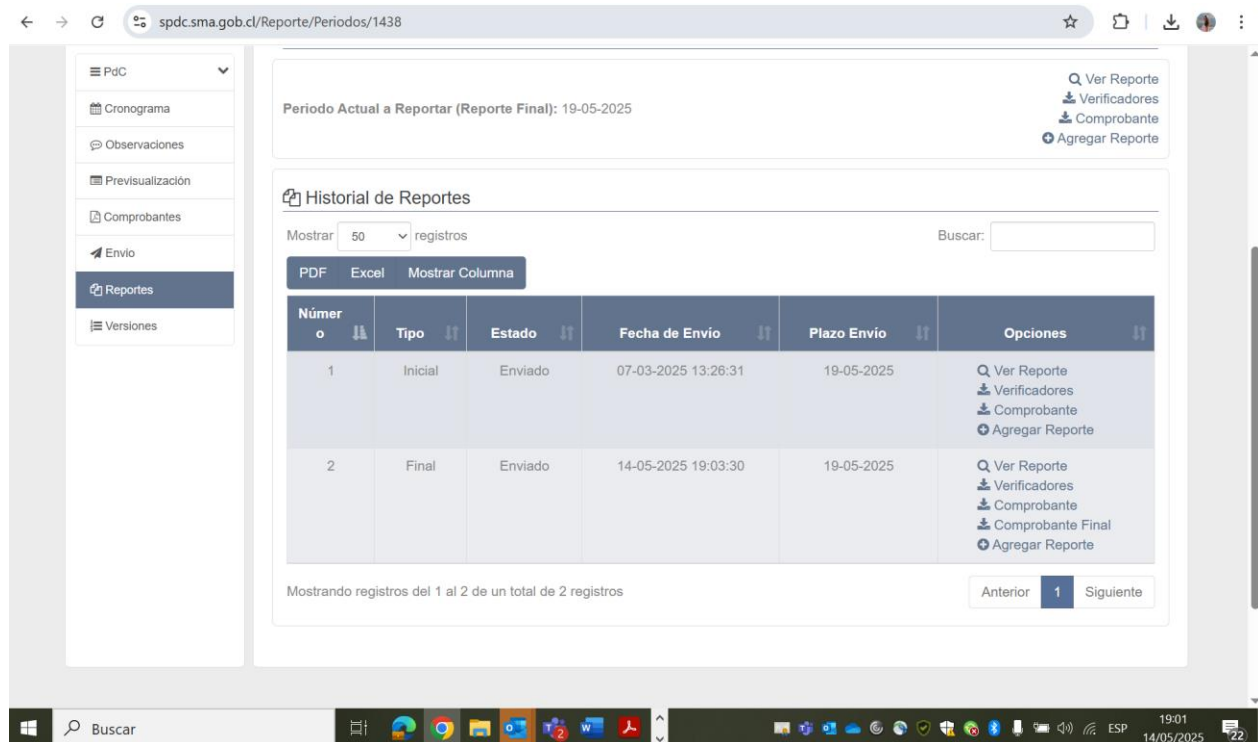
spdc.sma.gob.cl/Reporte/Periodos/1438

PdC
Cronograma
Observaciones
Previsualización
Comprobantes
Envio
Reportes
Versiones

Periodo Actual a Reportar (Reporte Final): 19-05-2025

Ver Reporte
Verificadores
Comprobante
Agregar Reporte

Historial de Reportes

Mostrar 50 registros

Buscar:

PDF Excel Mostrar Columna

| Número | Tipo | Estado | Fecha de Envio | Plazo Envío | Opciones |
|---|---|---|---|---|---|
| 1 | Inicial | Enviado | 07-03-2025 13:26:31 | 19-05-2025 | Ver Reporte Verificadores Comprobante Agregar Reporte |
| 2 | Final | Enviado | 14-05-2025 19:03:30 | 19-05-2025 | Ver Reporte Verificadores Comprobante Comprobante Final Agregar Reporte |

Mostrando registros del 1 al 2 de un total de 2 registros

Anterior 1 Siguiente

Buscar

ESP 19:01 14/05/2025 22